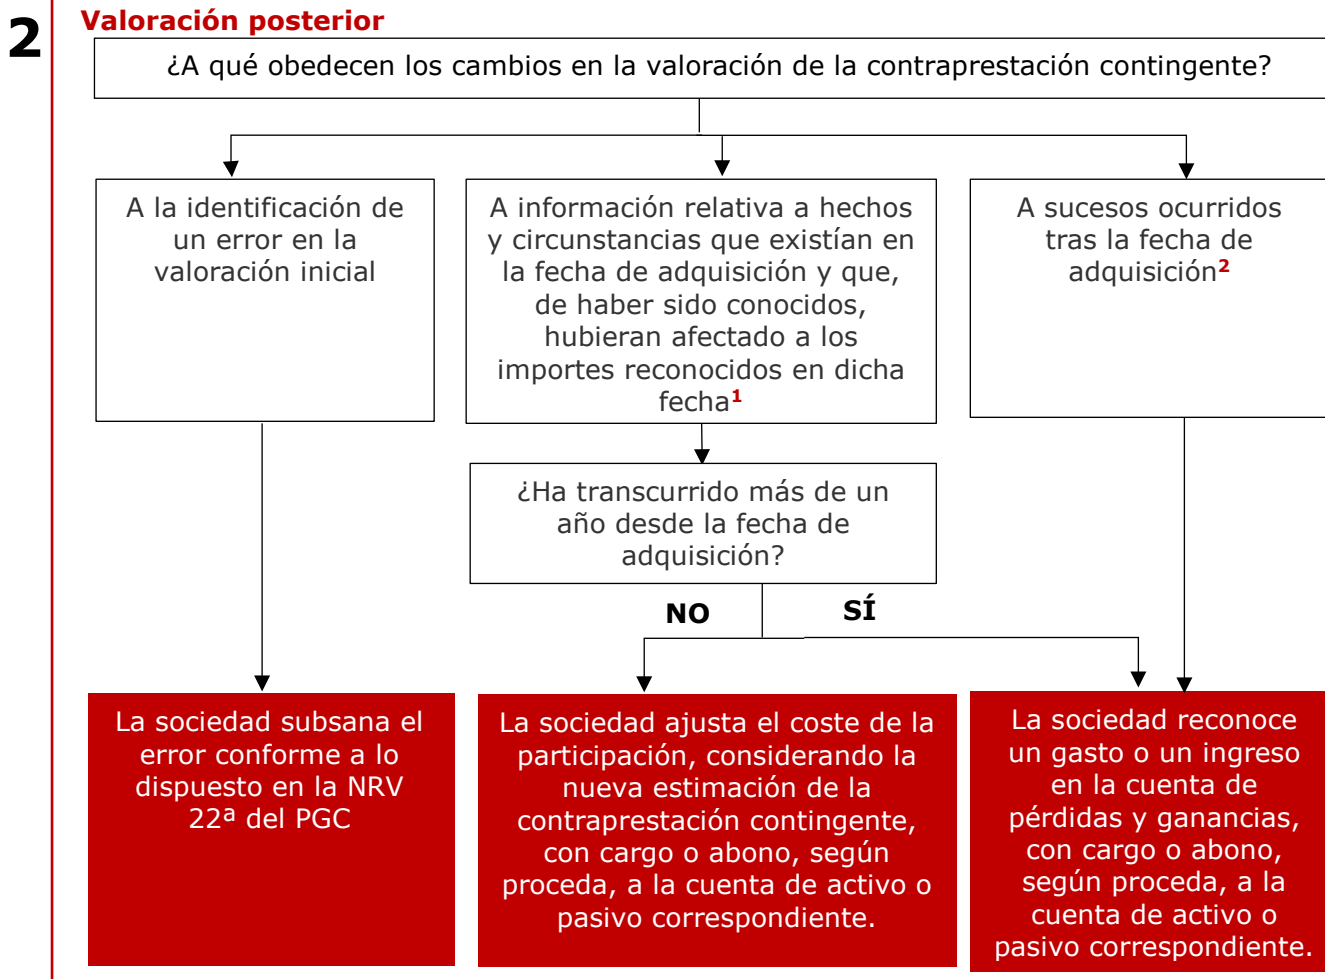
2

Valoración posterior

¿A qué obedecen los cambios en la valoración de la contraprestación contingente?

A la identificación de un error en la valoración inicial

A información relativa a hechos y circunstancias que existían en la fecha de adquisición y que, de haber sido conocidos, hubieran afectado a los importes reconocidos en dicha fecha$^1$

A sucesos ocurridos tras la fecha de adquisición$^2$

¿Ha transcurrido más de un año desde la fecha de adquisición?

NO

SÍ

La sociedad subsana el error conforme a lo dispuesto en la NRV 22ª del PGC

La sociedad ajusta el coste de la participación, considerando la nueva estimación de la contraprestación contingente, con cargo o abono, según proceda, a la cuenta de activo o pasivo correspondiente.

La sociedad reconoce un gasto o un ingreso en la cuenta de pérdidas y ganancias, con cargo o abono, según proceda, a la cuenta de activo o pasivo correspondiente.